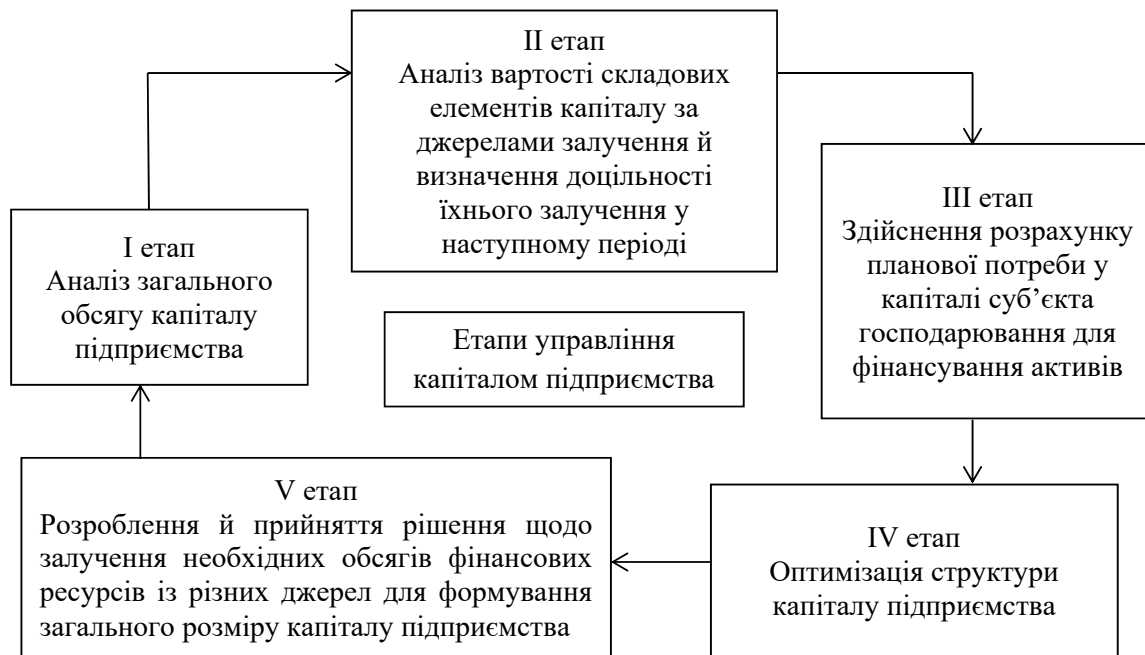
II етап
Аналіз вартості складових елементів капіталу за джерелами залучення й визначення доцільності їхнього залучення у наступному періоді

I етап
Аналіз загального обсягу капіталу підприємства

III етап
Здійснення розрахунку планової потреби у капіталі суб'єкта господарювання для фінансування активів

Етапи управління капіталом підприємства

V етап
Розроблення й прийняття рішення щодо залучення необхідних обсягів фінансових ресурсів із різних джерел для формування загального розміру капіталу підприємства

IV етап
Оптимізація структури капіталу підприємства